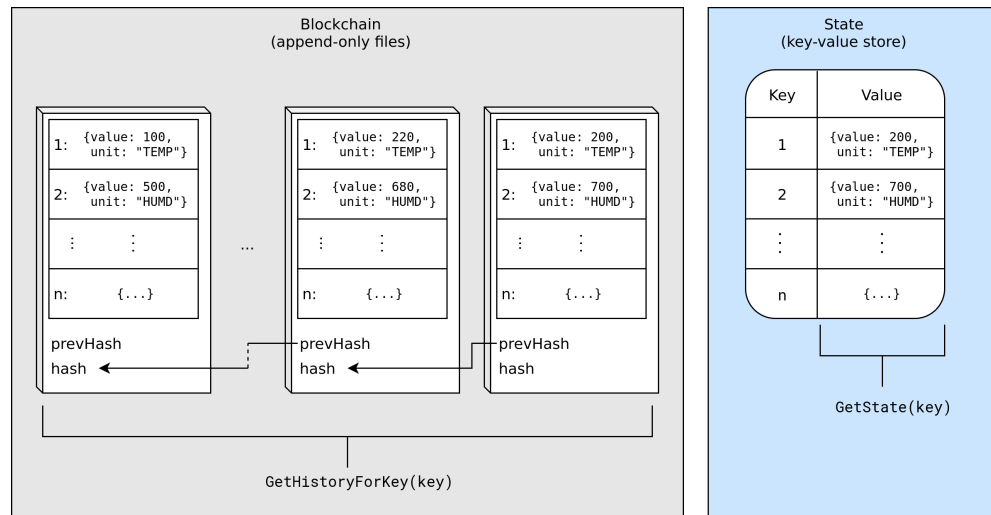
Blockchain
(append-only files)

1: {value: 100, unit: "TEMP"}
2: {value: 500, unit: "HUMD"}
⋮ ⋮
n: {...}
prevHash
hash

...

1: {value: 220, unit: "TEMP"}
2: {value: 680, unit: "HUMD"}
⋮ ⋮
n: {...}
prevHash
hash

1: {value: 200, unit: "TEMP"}
2: {value: 700, unit: "HUMD"}
⋮ ⋮
n: {...}
prevHash
hash

GetHistoryForKey(key)

State
(key-value store)

| Key | Value |
|---|---|
| 1 | {value: 200, unit: "TEMP"} |
| 2 | {value: 700, unit: "HUMD"} |
| ⋮ | ⋮ |
| n | {...} |

GetState(key)